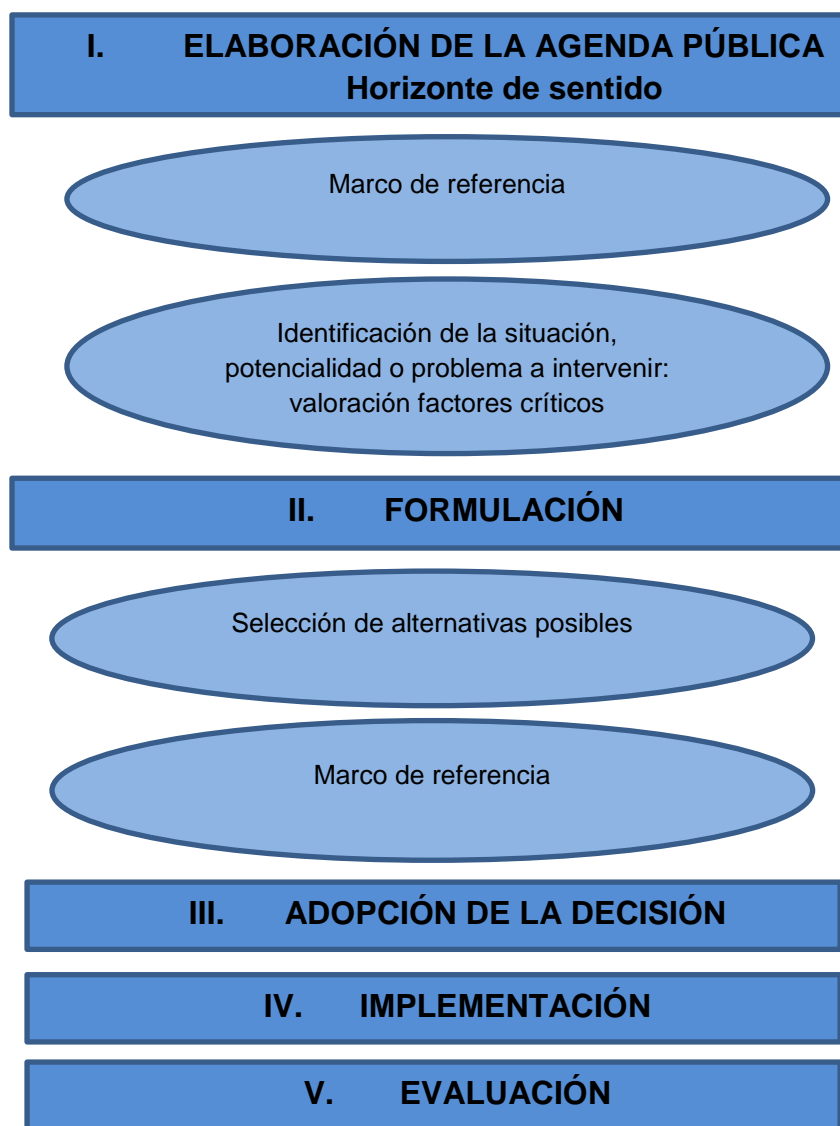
I. ELABORACIÓN DE LA AGENDA PÚBLICA
Horizonte de sentido

Marco de referencia

Identificación de la situación, potencialidad o problema a intervenir: valoración factores críticos

II. FORMULACIÓN

Selección de alternativas posibles

Marco de referencia

III. ADOPCIÓN DE LA DECISIÓN

IV. IMPLEMENTACIÓN

V. EVALUACIÓN